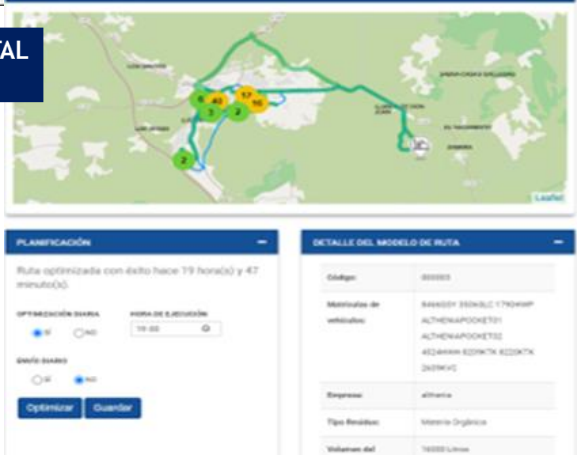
TAL

6 40 17 16 3 2 2

Leaflet

PLANIFICACIÓN

Ruta optimizada con éxito hace 19 hora(s) y 47 minuto(s).

OPTIMIZACIÓN DIARIA
SÍ NO

HORA DE EJECUCIÓN
19:00

ENVÍO DIARIO
SÍ NO

Optimizar Guardar

DETALLE DEL MODELO DE RUTA

| Código: | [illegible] |
|---|---|
| Matrículas de vehículos: | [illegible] ALTHENIAPOCKET01 ALTHENIAPOCKET02 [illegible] |
| Empresa: | altheria |
| Tipo Residuo: | Materia Orgánica |
| Volumen del | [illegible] Litros |